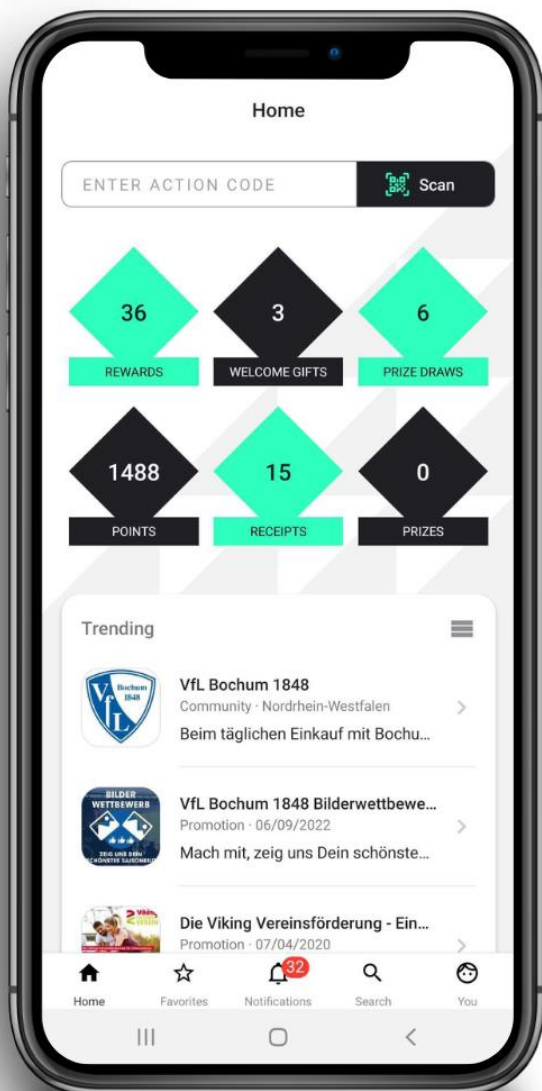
Home

ENTER ACTION CODE

Scan

36
REWARDS

3
WELCOME GIFTS

6
PRIZE DRAWS

1488
POINTS

15
RECEIPTS

0
PRIZES

Trending

VfL Bochum 1848
VfL Bochum 1848
Community · Nordrhein-Westfalen
Beim täglichen Einkauf mit Bochu...

BILDER WETTBEWERB
ZEIG UNS DEIN SCHÖNSTES SAISONBILD
VfL Bochum 1848 Bilderwettbewe...
Promotion · 06/09/2022
Mach mit, zeig uns Dein schönste...

Die Viking Vereinsförderung - Ein...
Promotion · 07/04/2020

Home
Favorites
32
Notifications
Search
You